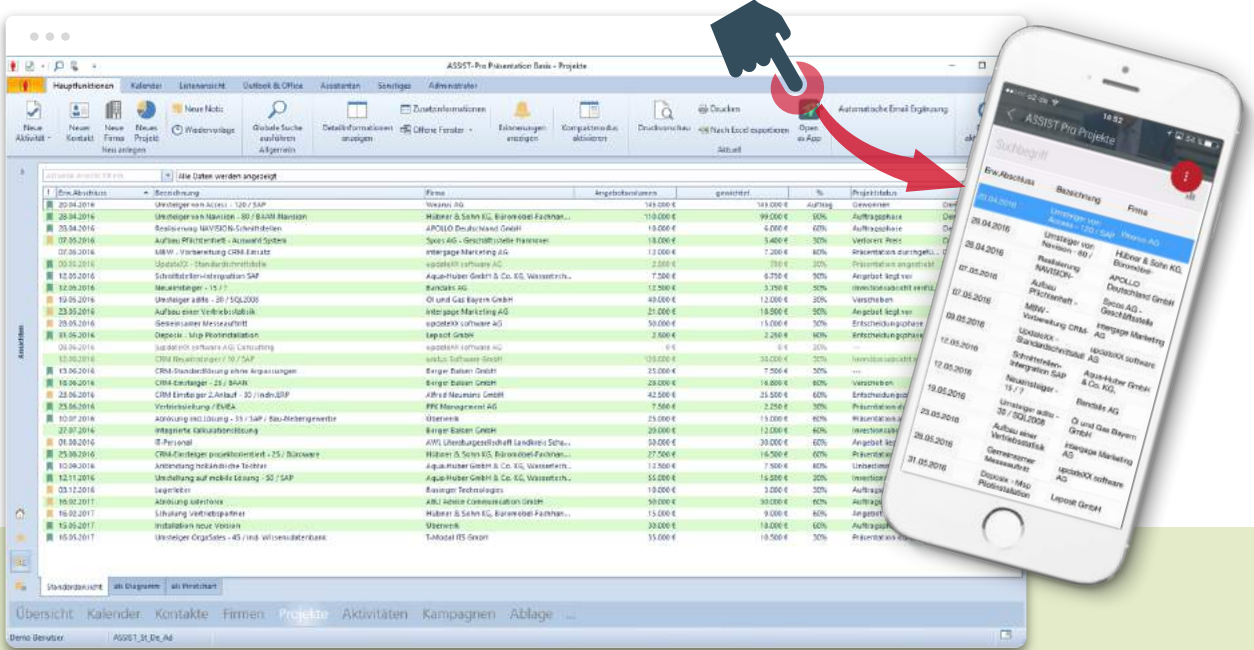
ASSIST-Pro Präsentation Basis - Projekte

Hauptfunktionen Kalender Listenansicht Outlook & Office Assistenten Sonstiges Administrator

Neue Aktivität Neuer Kontakt Neue Firma Neues Projekt Neue Notiz Wiedervorlage Neu anlegen

Globale Suche ausführen Allgemein

Detailinformationen anzeigen Zusatzinformationen Offene Fenster Erinnerungen anzeigen Kompaktmodus aktivieren

Druckvorschau Drucken Nach Excel exportieren Aktuell

Open as App Automatische Email Ergänzung

Alle Daten werden angezeigt

| Erw.Abschluss | Bezeichnung | Firma | Angebotsvolumen | gewichtet | % | Projektstatus |
|---|---|---|---|---|---|---|
| 20.04.2016 | Umsteiger von Access - 120 / SAP | Weanus AG | 149.000 € | 149.000 € | Auftrag | Gewonnen |
| 28.04.2016 | Umsteiger von Navision - 80 / BAAN Navision | Hübner & Sohn KG, Büromöbel Fachhan... | 110.000 € | 99.000 € | 90% | Auftragsphase |
| 28.04.2016 | Realisierung NAVISION-Schnittstellen | APOLLO Deutschland GmbH | 10.000 € | 6.000 € | 60% | Auftragsphase |
| 07.05.2016 | Aufbau Pflichtenheft - Auswahl System | Sycos AG - Geschäftsstelle Hannover | 18.000 € | 5.400 € | 30% | Verloren Preis |
| 07.05.2016 | MBW - Vorbereitung CRM-Einsatz | Intergage Marketing AG | 18.000 € | 7.200 € | 40% | Präsentation durchgef... |
| 09.05.2016 | UpdateXX - Standardschnittstelle | updateXX software AG | 2.000 € | 250 € | 20% | Präsentation angefragt |
| 12.05.2016 | Schnittstellen-Integration SAP | Aqua-Huber GmbH & Co. KG, Wassertech... | 7.500 € | 6.750 € | 90% | Angebot liegt vor |
| 12.05.2016 | Neueinsteiger - 15 / ? | Bandaks AG | 12.500 € | 3.750 € | 30% | Investitionsabsicht vorh... |
| 19.05.2016 | Umsteiger adito - 30 / SQL2008 | Öl und Gas Bayern GmbH | 40.000 € | 12.000 € | 30% | Verschoben |
| 23.05.2016 | Aufbau einer Vertriebsstatistik | Intergage Marketing AG | 21.000 € | 18.900 € | 90% | Angebot liegt vor |
| 28.05.2016 | Gemeinsamer Messeauftritt | updateXX software AG | 50.000 € | 15.000 € | 30% | Entscheidungsphase |
| 31.05.2016 | Deposit - Mop Photoinstallation | Laposit GmbH | 2.500 € | 2.250 € | 90% | Entscheidungsphase |
| 06.06.2016 | updateXX software AG Consulting | updateXX software AG | 0 € | 0 € | | |
| 10.06.2016 | CRM Neueinsteiger / 10 / SAP | sextus Software GmbH | 120.000 € | 30.000 € | 25% | Investitionsabsicht vorh... |
| 13.06.2016 | CRM-Standardlösung ohne Anpassungen | Berger Balsen GmbH | 25.000 € | 7.500 € | 30% | ... |
| 18.06.2016 | CRM-Einsteiger - 25 / BAAN | Berger Balsen GmbH | 21.000 € | 16.800 € | 80% | Verschoben |
| 20.06.2016 | CRM Einsteiger 2.Anlauf - 30 / Indiv.ERP | Alfred Neumann GmbH | 42.500 € | 25.500 € | 60% | Entscheidungsphase |
| 25.06.2016 | Vertriebsleitung / EMEA | PPC Management AG | 7.500 € | 2.250 € | 30% | Präsentation durchgef... |
| 10.07.2016 | Ablösung Insellösung - 15 / SAP / Bau-Nebengewerbe | Überwerk | 25.000 € | 15.000 € | 60% | Wiedervorlage |
| 27.07.2016 | Integrierte Kalkulationslösung | Berger Balsen GmbH | 20.000 € | 12.000 € | 60% | Investitionsabsicht |
| 01.08.2016 | IT-Personal | AWL Uferburgesellschaft Landkreis Scha... | 50.000 € | 30.000 € | 60% | Angebot liegt vor |
| 25.08.2016 | CRM-Einsteiger projektorientiert - 25 / Büroware | Hübner & Sohn KG, Büromöbel Fachhan... | 27.500 € | 16.500 € | 60% | Auftragsphase |
| 10.09.2016 | Anbindung holländische Töchter | Aqua-Huber GmbH & Co. KG, Wassertech... | 12.500 € | 11.250 € | 90% | Unbestimmt |
| 12.11.2016 | Umstellung auf mobile Lösung - 50 / SAP | Aqua-Huber GmbH & Co. KG, Wassertech... | 55.000 € | 16.500 € | 30% | Investitionsabsicht |
| 03.12.2016 | Logistiker | Basinger Technologies | 10.000 € | 3.000 € | 30% | Auftragsphase |
| 16.02.2017 | Ablösung Salesforce | ABU Advice Communication GmbH | 50.000 € | 30.000 € | 60% | Auftragsphase |
| 16.02.2017 | Schulung Vertriebspartner | Hübner & Sohn KG, Büromöbel Fachhan... | 15.000 € | 9.000 € | 60% | Angebot liegt vor |
| 15.05.2017 | Installation neue Version | Überwerk | 30.000 € | 18.000 € | 60% | Auftragsphase |
| 16.05.2017 | Umsteiger OrgaSales - 45 / Indiv.Wissensdatenbank | T-Modell IES GmbH | 35.000 € | 10.500 € | 30% | Präsentation durchgef... |

Standardansicht als Diagramm als Pivotchart

Übersicht Kalender Kontakte Firmen Projekte Aktivitäten Kampagnen Ablage

Demo Benutzer ASSIST_St_De_Ad

Ansichten

16:52
ASSIST Pro Projekte
Suchbegriff
Erw.Abschluss Bezeichnung Firma
20.04.2016 Umsteiger von Access - 120 / SAP Weanus AG
28.04.2016 Umsteiger von Navision - 80 / Hübner & Sohn KG, Büromöbe
28.04.2016 Realisierung NAVISION- APOLLO Deutschland GmbH
07.05.2016 Aufbau Pflichtenheft - Sycos AG - Geschäftsstelle
07.05.2016 MBW - Vorbereitung CRM- Intergage Marketing
09.05.2016 UpdateXX - Standardschnittstell updateXX software AG
12.05.2016 Schnittstellen-Integration SAP Aqua-Huber GmbH & Co. KG,
12.05.2016 Neueinsteiger - 15 / ? Bandaks AG
19.05.2016 Umsteiger adito - 30 / SQL2008 Öl und Gas Bayern GmbH
23.05.2016 Aufbau einer Vertriebsstatistik Intergage Marketing AG
28.05.2016 Gemeinsamer Messeauftritt updateXX software AG
31.05.2016 Deposit - Mop Photoinstallation Laposit GmbH